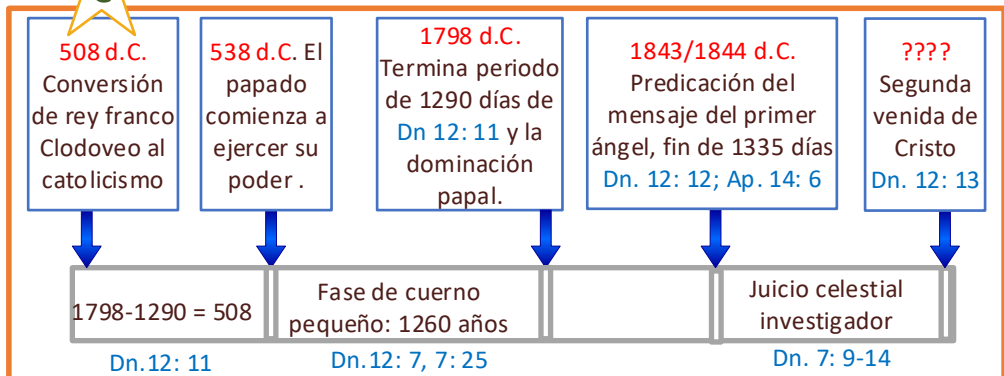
508 d.C. Conversión de rey franco Clodoveo al catolicismo

538 d.C. El papado comienza a ejercer su poder .

1798 d.C. Termina periodo de 1290 días de Dn 12: 11 y la dominación papal.

1843/1844 d.C. Predicación del mensaje del primer ángel, fin de 1335 días Dn. 12: 12; Ap. 14: 6

???? Segunda venida de Cristo Dn. 12: 13

1798-1290 = 508

Fase de cuerno pequeño: 1260 años

Juicio celestial investigador

Dn.12: 11

Dn.12: 7, 7: 25

Dn. 7: 9-14